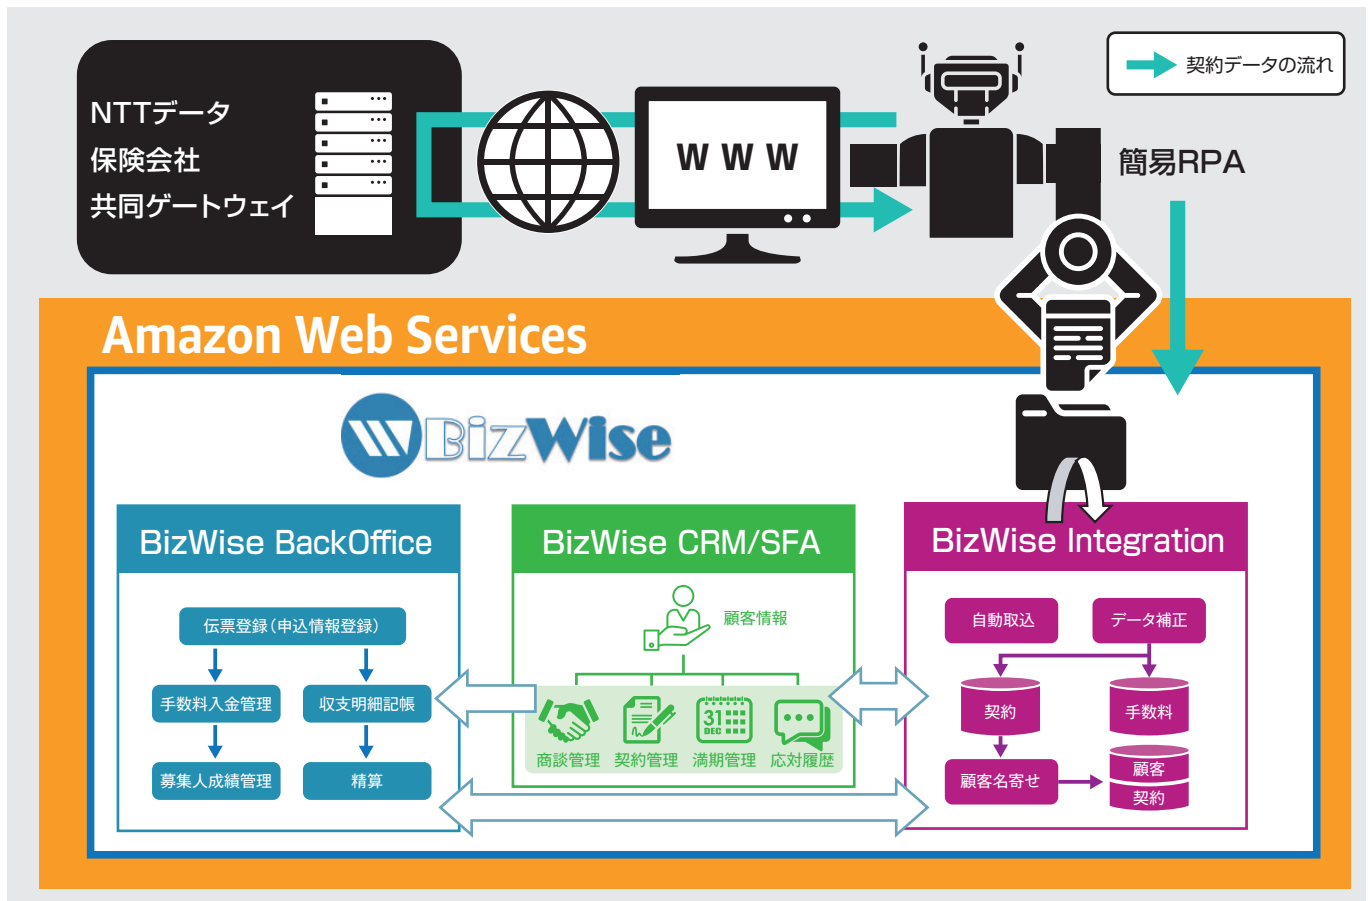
契約データの流れ

NTTデータ
保険会社
共同ゲートウェイ

W W W

簡易RPA

Amazon Web Services

BizWise

BizWise BackOffice

伝票登録(申込情報登録)

手数料入金管理

収支明細記帳

募集人成績管理

精算

BizWise CRM/SFA

顧客情報

31 DEC

商談管理 契約管理 満期管理 応対履歴

BizWise Integration

自動取込

データ補正

契約

手数料

顧客名寄せ

顧客
契約